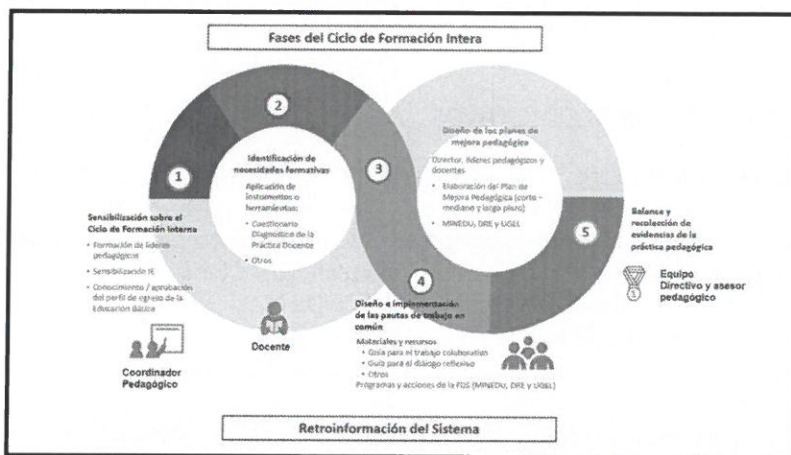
Fases del Ciclo de Formación Intera

2

1

Identificación de necesidades formativas

Aplicación de instrumentos o herramientas:

- Cuestionario Diagnóstico de la Práctica Docente
- Otros

3

Diseño de los planes de mejora pedagógico

Director, líderes pedagógicos y docentes

- Elaboración del Plan de Mejora Pedagógica (corto – mediano y largo plazo)
- MINEDU, DRE y UGEL

Sensibilización sobre el Ciclo de Formación Interna

- Formación de líderes pedagógicos
- Sensibilización IE
- Conocimiento / aprobación del perfil de egreso de la Educación Básica

5

Balance y recolección de evidencias de la práctica pedagógica

Equipo Directivo y asesor pedagógico

4

Diseño e implementación de las pautas de trabajo en común

Materiales y recursos
- Guía para el trabajo colaborativo
- Guía para el diálogo reflexivo
- Otros
Programas y acciones de la FDS (MINEDU, DRE y UGEL)

Docente

Coordinador Pedagógico

Retroinformación del Sistema